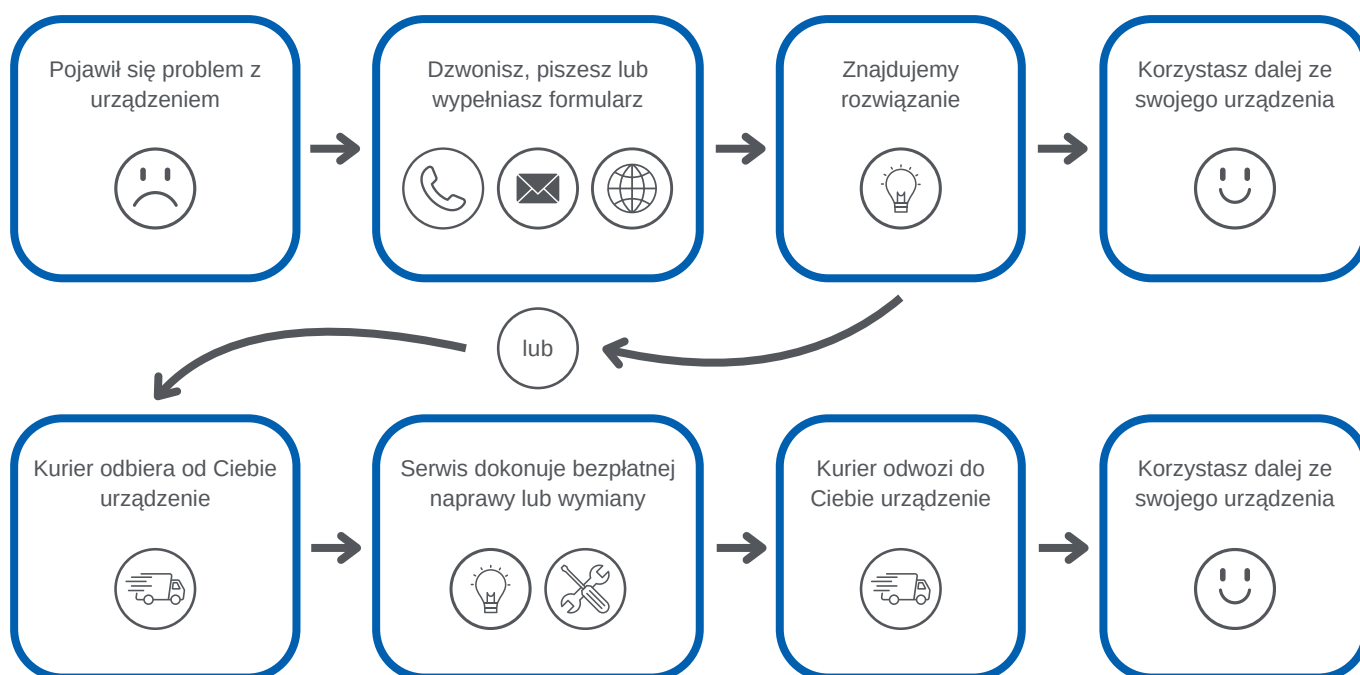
Pojawił się problem z urządzeniem

Dzwonisz, piszesz lub wypełniasz formularz

Znajdujemy rozwiązanie

Korzystasz dalej ze swojego urządzenia

lub

Kurier odbiera od Ciebie urządzenie

Serwis dokonuje bezpłatnej naprawy lub wymiany

Kurier odwozi do Ciebie urządzenie

Korzystasz dalej ze swojego urządzenia